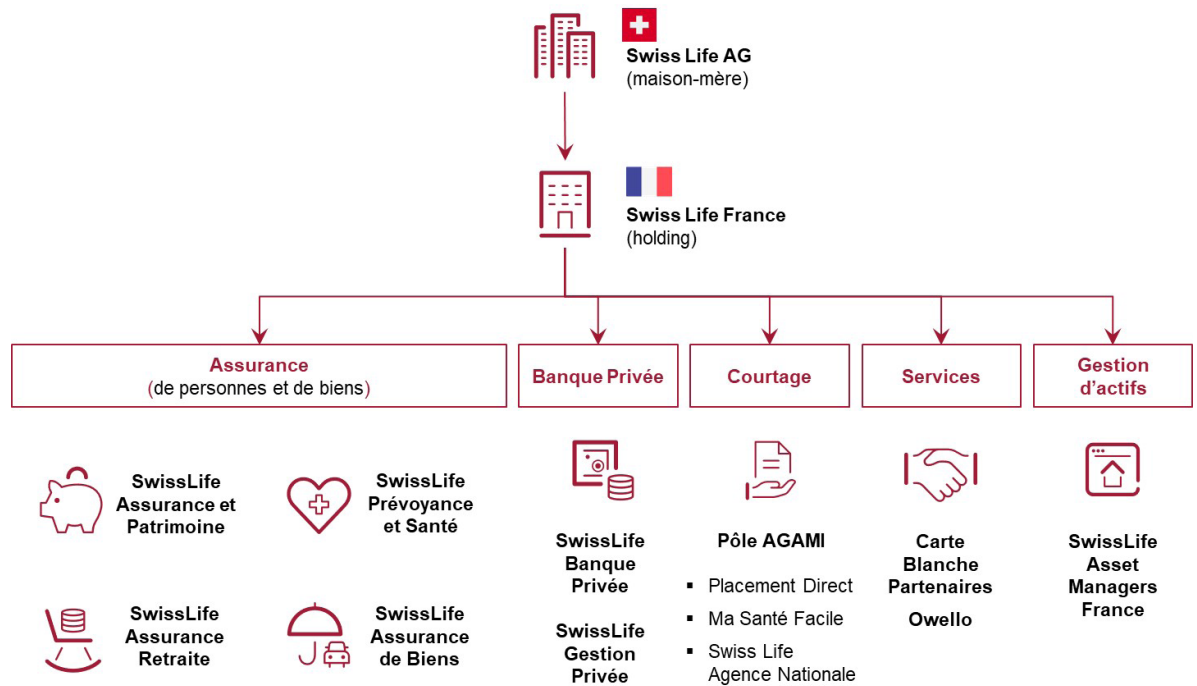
Swiss Life AG
(maison-mère)

Swiss Life France
(holding)

Assurance
(de personnes et de biens)

Banque Privée

Courtage

Services

Gestion d'actifs

SwissLife Assurance et Patrimoine

SwissLife Prévoyance et Santé

SwissLife Assurance Retraite

SwissLife Assurance de Biens

SwissLife Banque Privée

SwissLife Gestion Privée

Pôle AGAMI
- Placement Direct
- Ma Santé Facile
- Swiss Life Agence Nationale

Carte Blanche Partenaires

Owello

SwissLife Asset Managers France